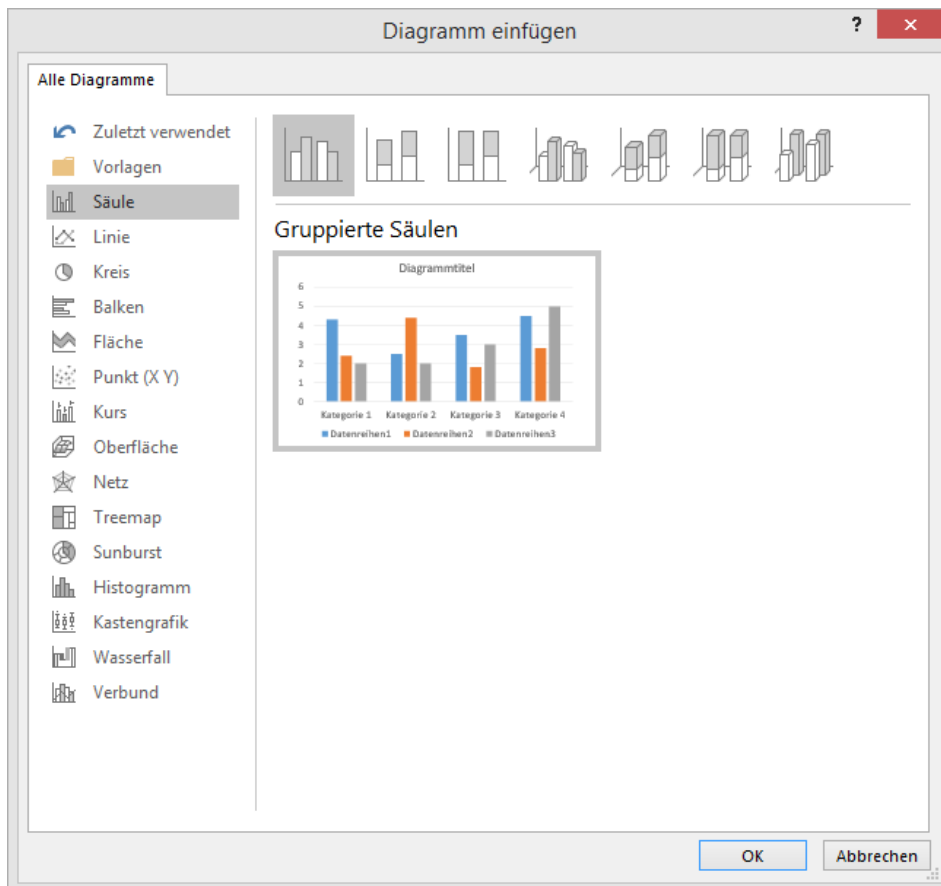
Diagramm einfügen

?

✕

Alle Diagramme

Zuletzt verwendet
Vorlagen
Säule
Linie
Kreis
Balken
Fläche
Punkt (X Y)
Kurs
Oberfläche
Netz
Treemap
Sunburst
Histogramm
Kastengrafik
Wasserfall
Verbund

Gruppierte Säulen

Diagrammtitel

6
5
4
3
2
1
0

Kategorie 1
Kategorie 2
Kategorie 3
Kategorie 4

Datenreihen1
Datenreihen2
Datenreihen3

OK

Abbrechen